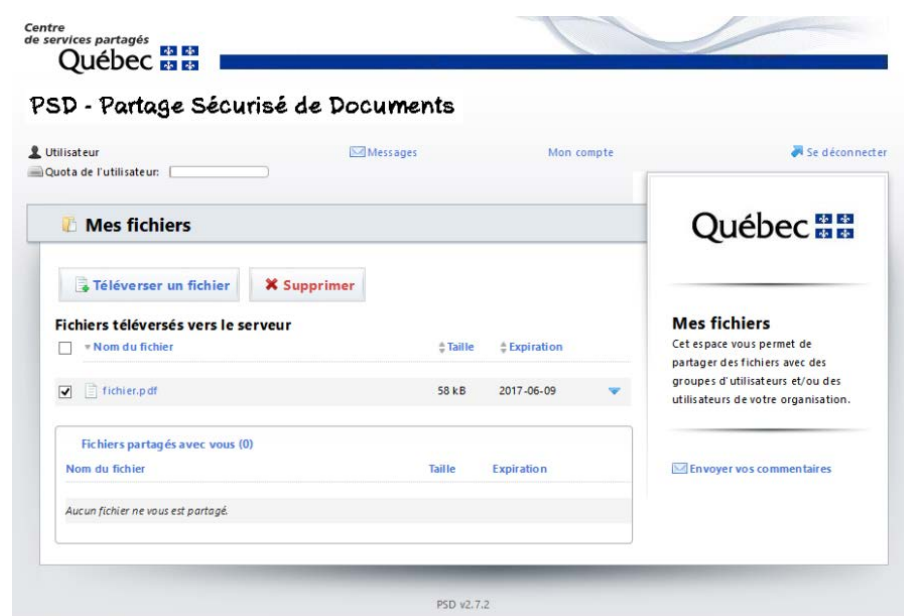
Centre
de services partagés
Québec

PSD - Partage Sécurisé de Documents

Utilisateur
Quota de l'utilisateur:

Messages

Mon compte

Se déconnecter

Mes fichiers

Téléverser un fichier

Supprimer

Fichiers téléversés vers le serveur

| | Nom du fichier | Taille | Expiration |
|---|---|---|---|
| ☑ | fichier.pdf | 58 kB | 2017-06-09 |

Fichiers partagés avec vous (0)

| Nom du fichier | Taille | Expiration |
|---|---|---|
| Aucun fichier ne vous est partagé. | | |

Québec

Mes fichiers
Cet espace vous permet de partager des fichiers avec des groupes d'utilisateurs et/ou des utilisateurs de votre organisation.

Envoyer vos commentaires

PSD v2.7.2